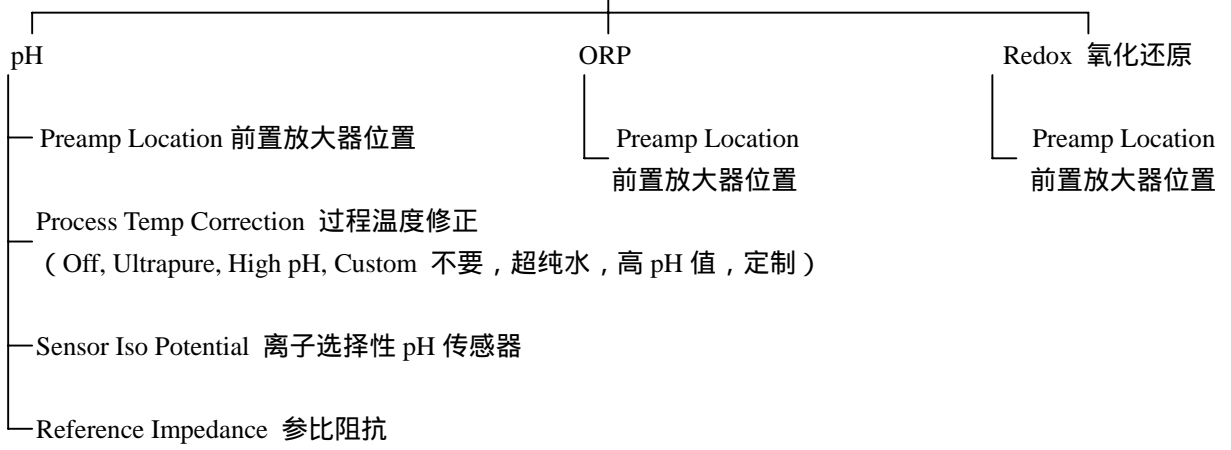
pH

ORP

Redox 氧化还原

Preamp Location 前置放大器位置

Preamp Location 前置放大器位置

Preamp Location 前置放大器位置

Process Temp Correction 过程温度修正
（Off, Ultrapure, High pH, Custom 不要，超纯水，高 pH 值，定制）

Sensor Iso Potential 离子选择性 pH 传感器

Reference Impedance 参比阻抗